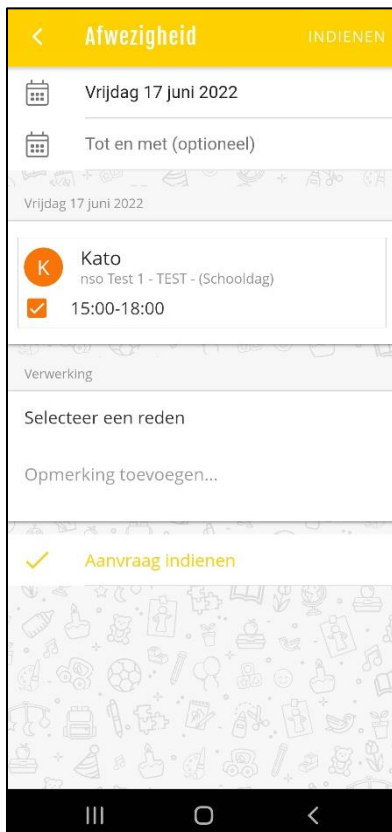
Afwezigheid INDIENEN

Vrijdag 17 juni 2022

Tot en met (optioneel)

Vrijdag 17 juni 2022

K Kato
nso Test 1 - TEST - (Schooldag)

15:00-18:00

Verwerking

Selecteer een reden

Opmerking toevoegen...

Aanvraag indienen